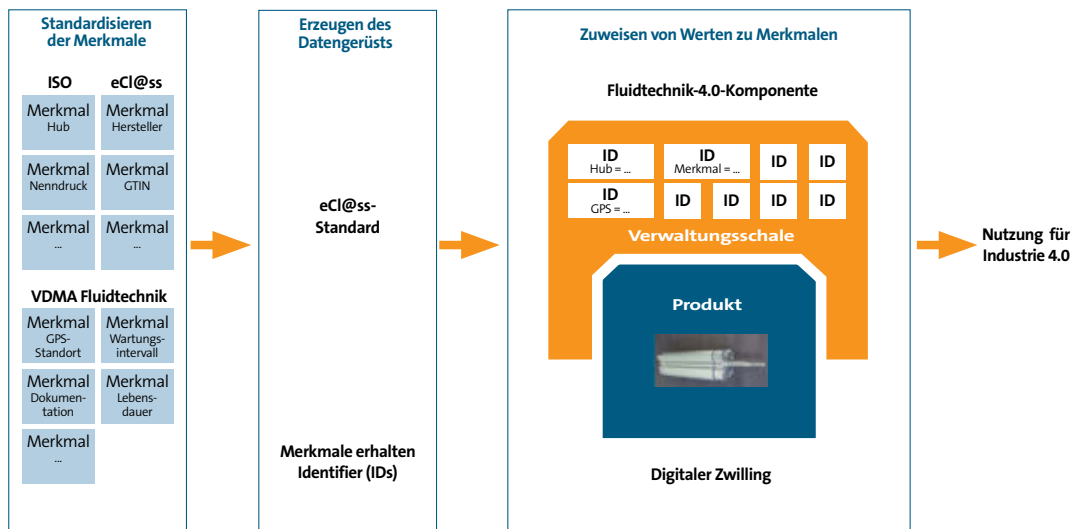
Standardisieren der Merkmale

ISO

eCl@ss

Merkmal
Hub

Merkmal
Hersteller

Merkmal
Nenndruck

Merkmal
GTIN

Merkmal
...

Merkmal
...

VDMA Fluidtechnik

Merkmal
GPS-Standort

Merkmal
Wartungsintervall

Merkmal
Dokumentation

Merkmal
Lebensdauer

Merkmal
...

Erzeugen des Datengerüsts

eCl@ss-Standard

Merkmale erhalten Identifier (IDs)

Zuweisen von Werten zu Merkmalen

Fluidtechnik-4.0-Komponente

ID
Hub = ...

ID
Merkmal = ...

ID

ID

ID
GPS = ...

ID

ID

ID

ID

Verwaltungsschale

Produkt

Digitaler Zwilling

Nutzung für Industrie 4.0